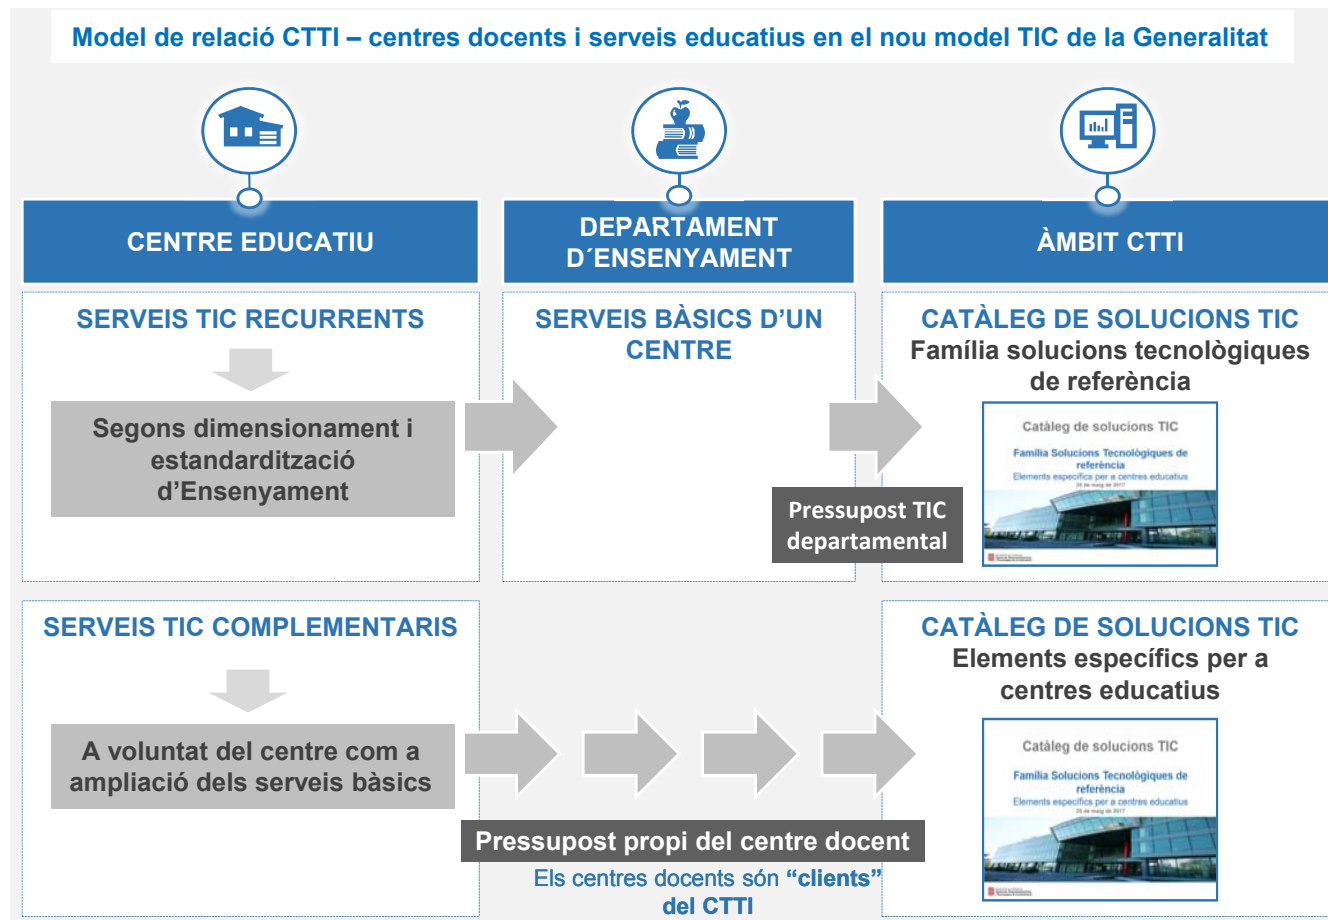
Model de relació CTTI – centres docents i serveis educatius en el nou model TIC de la Generalitat

CENTRE EDUCATIU

DEPARTAMENT D´ENSENYAMENT

ÀMBIT CTTI

SERVEIS TIC RECURRENTS

Segons dimensionament i estandardització d'Ensenyament

SERVEIS BÀSICS D'UN CENTRE

CATÀLEG DE SOLUCIONS TIC
Família solucions tecnològiques de referència

Catàleg de solucions TIC
Família Solucions Tecnològiques de referència
Elements específics per a centres educatius
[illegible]

Pressupost TIC departamental

SERVEIS TIC COMPLEMENTARIS

A voluntat del centre com a ampliació dels serveis bàsics

CATÀLEG DE SOLUCIONS TIC
Elements específics per a centres educatius

Catàleg de solucions TIC
Família Solucions Tecnològiques de referència
Elements específics per a centres educatius
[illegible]

Pressupost propi del centre docent

Els centres docents són "clients" del CTTI